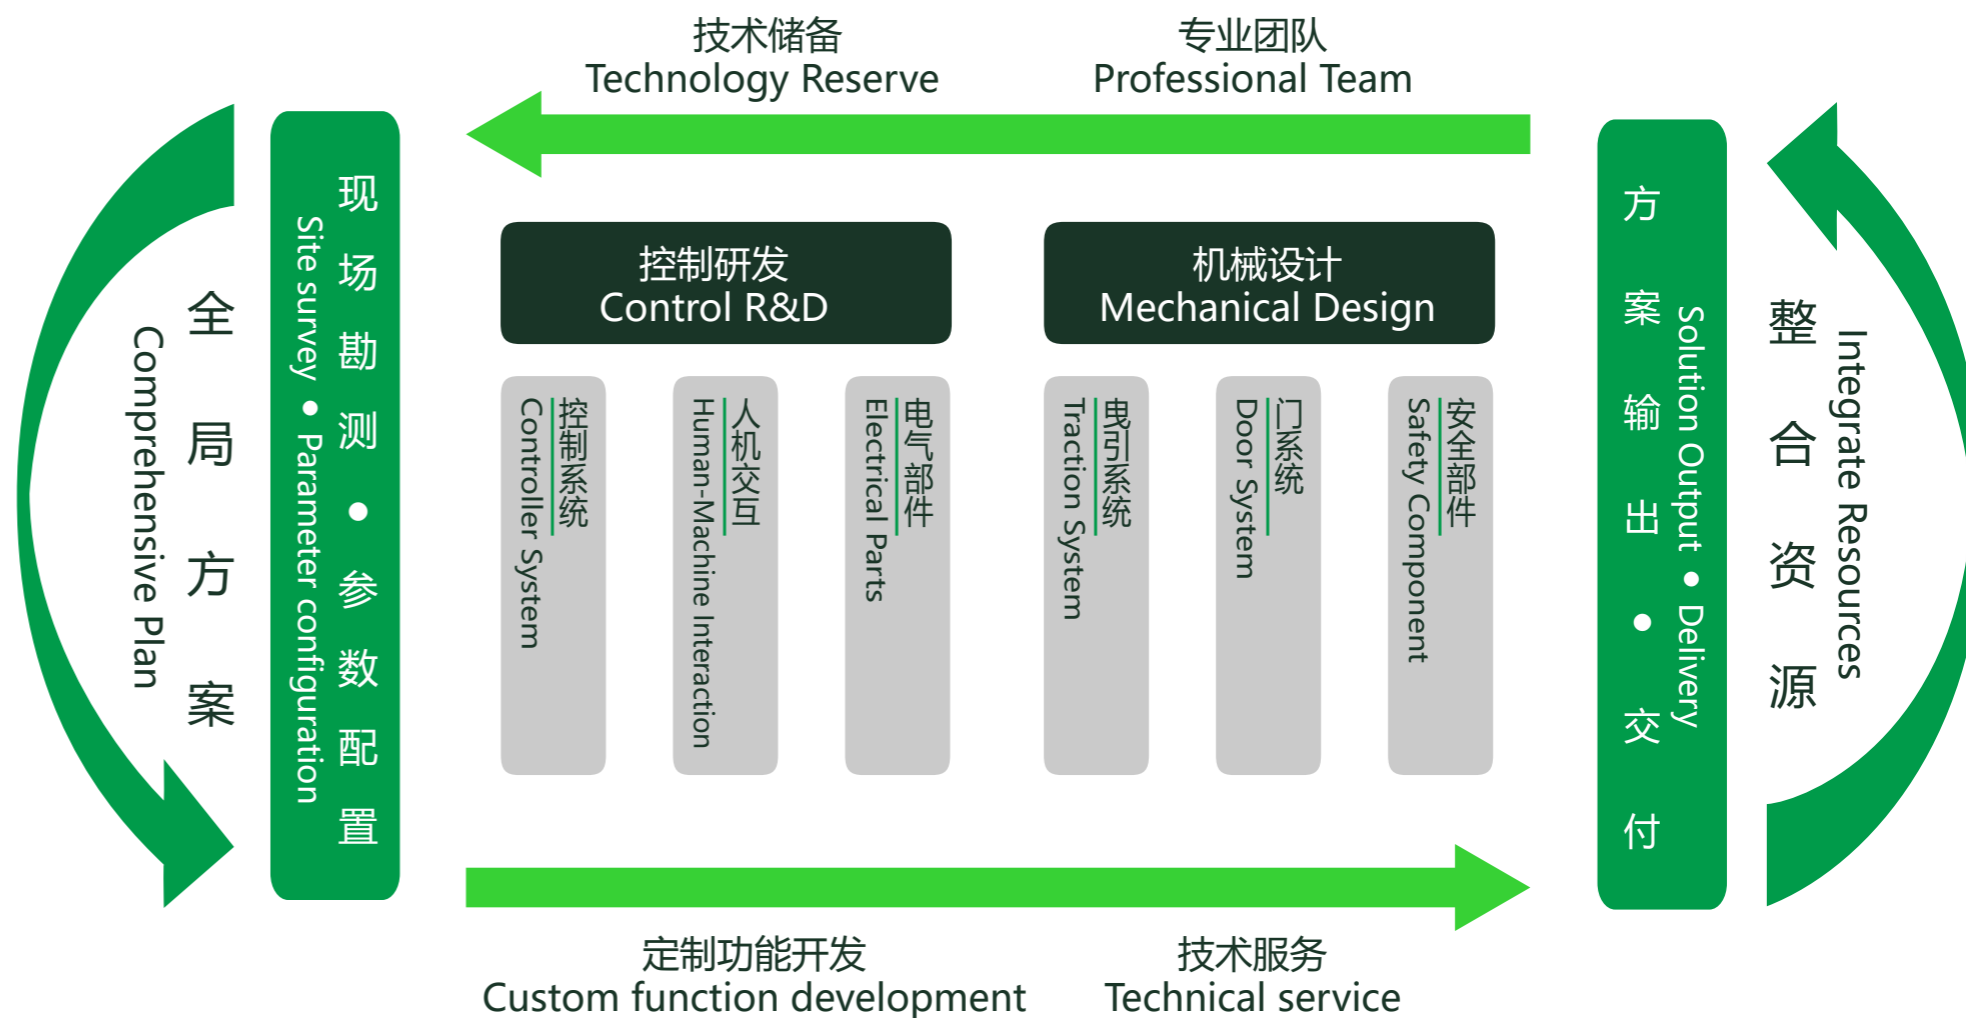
技术储备
Technology Reserve

专业团队
Professional Team

全局方案
Comprehensive Plan

现场勘测 • 参数配置
Site survey • Parameter configuration

控制研发
Control R&D

机械设计
Mechanical Design

控制系统
Controller System

人机交互
Human-Machine Interaction

电气部件
Electrical Parts

曳引系统
Traction System

门系统
Door System

安全部件
Safety Component

方案输出 • 交付
Solution Output • Delivery

整合资源
Integrate Resources

定制功能开发
Custom function development

技术服务
Technical service